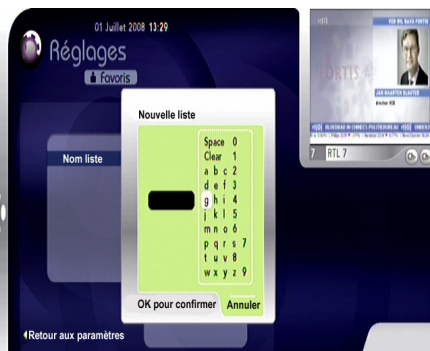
01 Juillet 2008 13:29

Réglages

Favoris

Nouvelle liste

Nom liste

Space 0
Clear 1
a b c 2
d e f 3
g h i 4
j k l 5
m n o 6
p q r s 7
t u v 8
w x y z 9

OK pour confirmer

Annuler

Retour aux paramètres

FORTIS

JAN MAARTEN SLAGTER

7 RTL 7